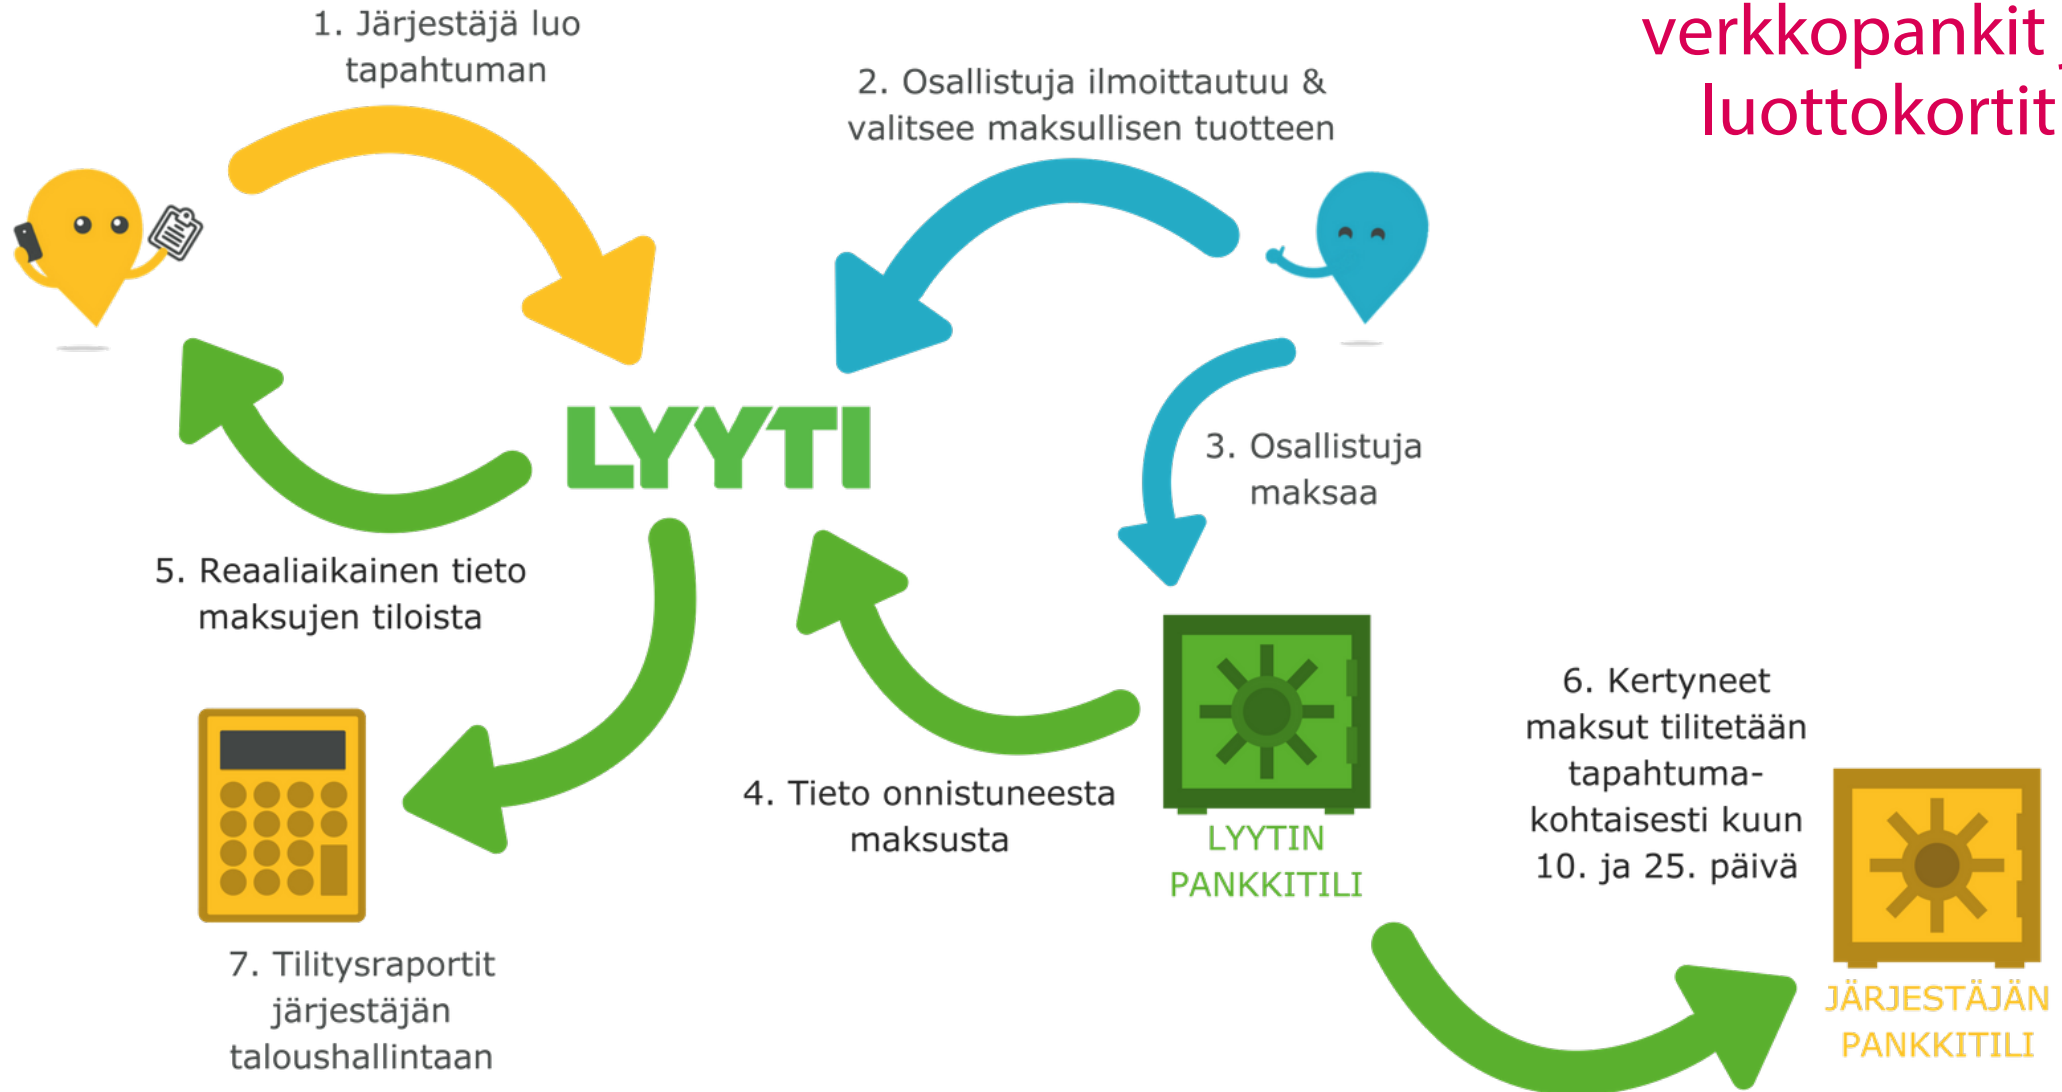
1. Järjestäjä luo tapahtuman

verkkopankit luottokortit

2. Osallistuja ilmoittautuu & valitsee maksullisen tuotteen

LYYTI

3. Osallistuja maksaa

5. Reaaliaikainen tieto maksujen tiloista

6. Kertyneet maksut tilitetään tapahtumakohtaisesti kuun 10. ja 25. päivä

4. Tieto onnistuneesta maksusta

LYYTIN PANKKITILI

7. Tilitysraportit järjestäjän taloushallintaan

JÄRJESTÄJÄN PANKKITILI